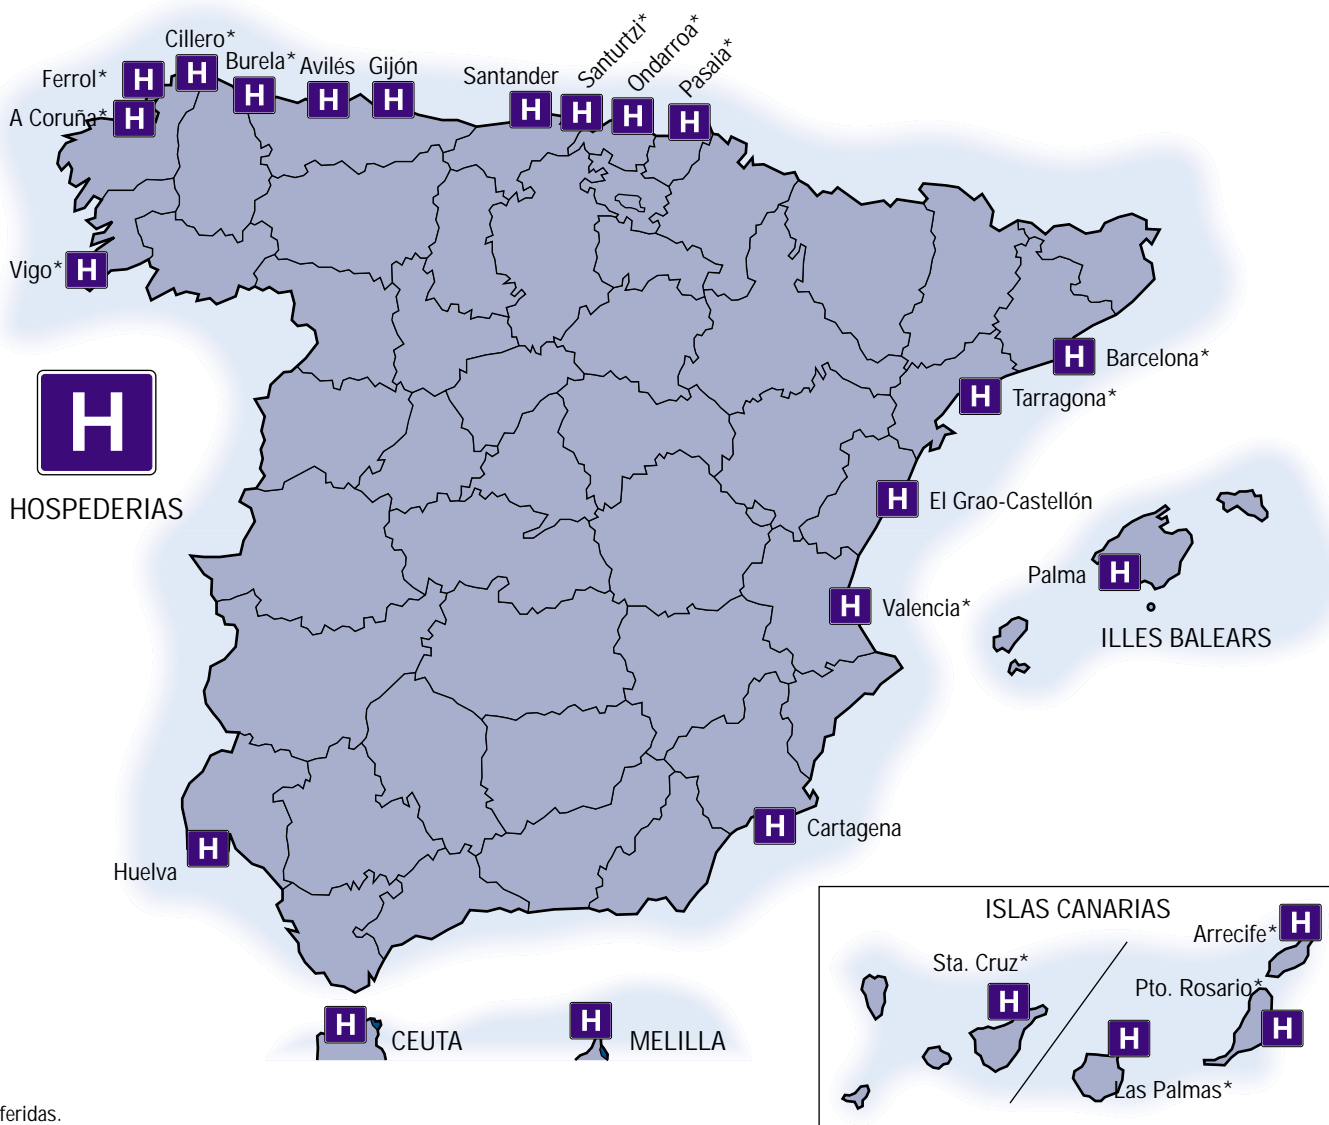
Cillero*
Ferrol* H
H
Burela* H
Avilés H
Gijón H
Santander H
Santurtzi* H
Ondarroa* H
Pasaia* H
A Coruña* H

Vigo* H

H
HOSPEDERIAS

H Barcelona*
H Tarragona*

H El Grao-Castellón

Palma H

H Valencia*

ILLES BALEARS

H Cartagena

H
Huelva

ISLAS CANARIAS
Arrecife* H
Sta. Cruz*
H
Pto. Rosario*
H
H
Las Palmas*

H CEUTA
H MELILLA

feridas.